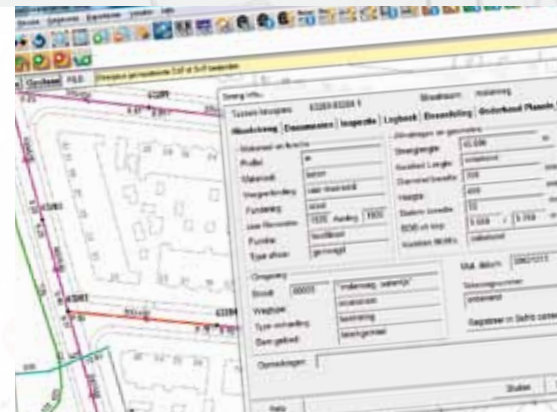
Streng info

Omschrijving | Documenten | Inspectie | Logboek | Beoordeling | Onderhoud Planning

Materiaal en functie

Profiel

Materiaal

Fundering

Functie

Afmetingen en geometrie

Omgeving

Straat

Wegtype

Opmerkingen

Sluiten